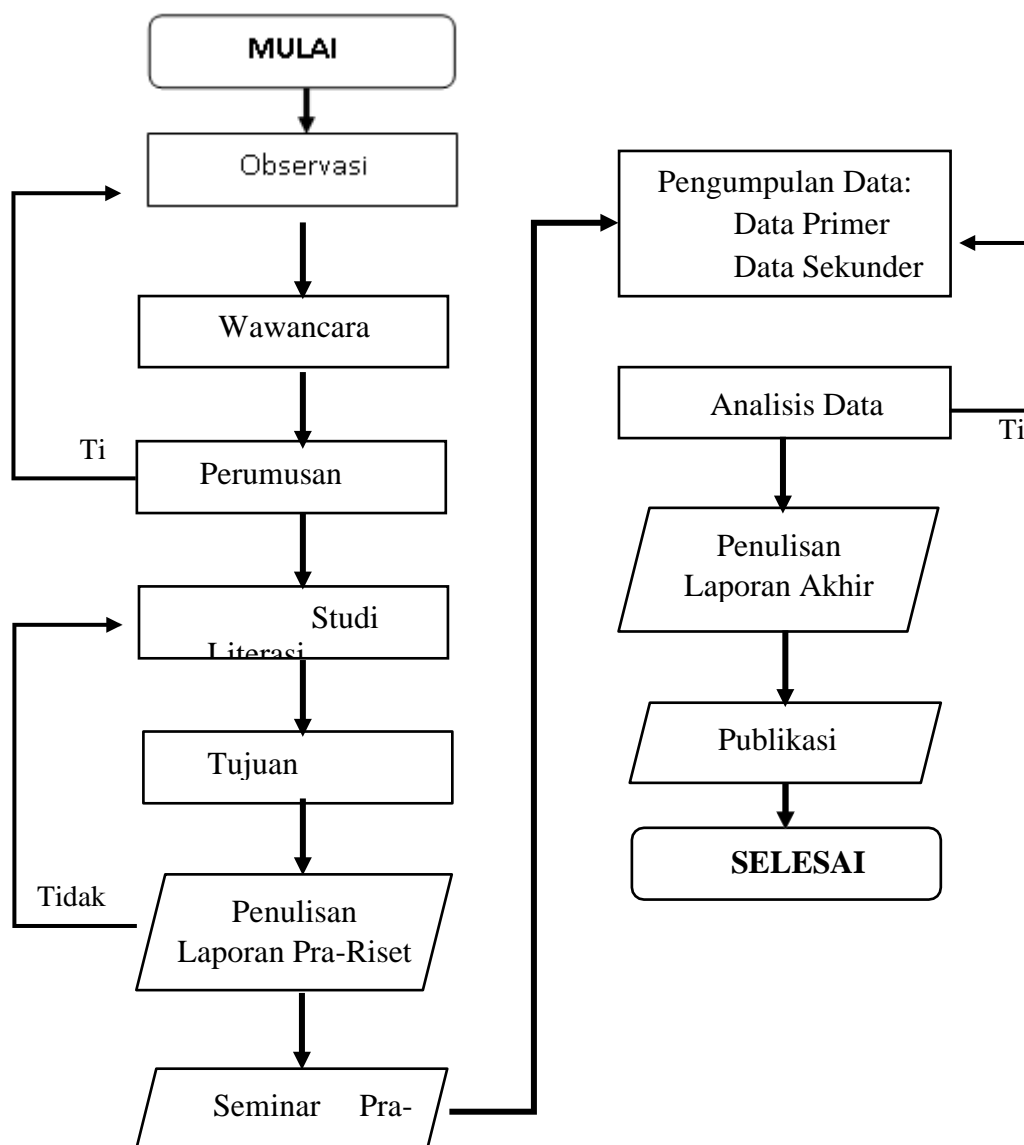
MULAI

Observasi

Wawancara

Ti

Perumusan

Studi Literasi

Tujuan

Tidak

Penulisan Laporan Pra-Riset

Seminar Pra-

Pengumpulan Data:
Data Primer
Data Sekunder

Analisis Data

Ti

Penulisan Laporan Akhir

Publikasi

SELESAI